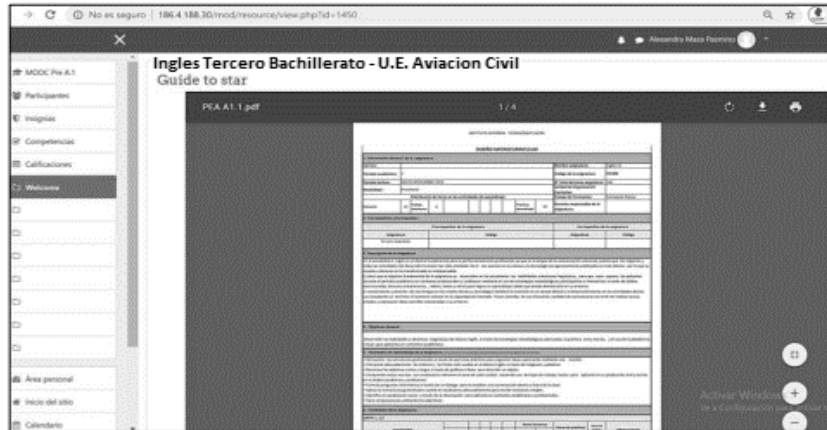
No es seguro | 186.4.188.30/mod/resource/view.php?id=1450

Alexandra Maza Pazmino

MOOC Pie A.1
Participantes
Insignias
Competencias
Calificaciones
Welcome

Área personal
Inicio del sitio
Calendario

Ingles Tercero Bachillerato - U.E. Aviacion Civil
Guide to star

PEA A1.1.pdf
1 / 4

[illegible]

Activar Windows
Ve a Configuración para activar Windows.